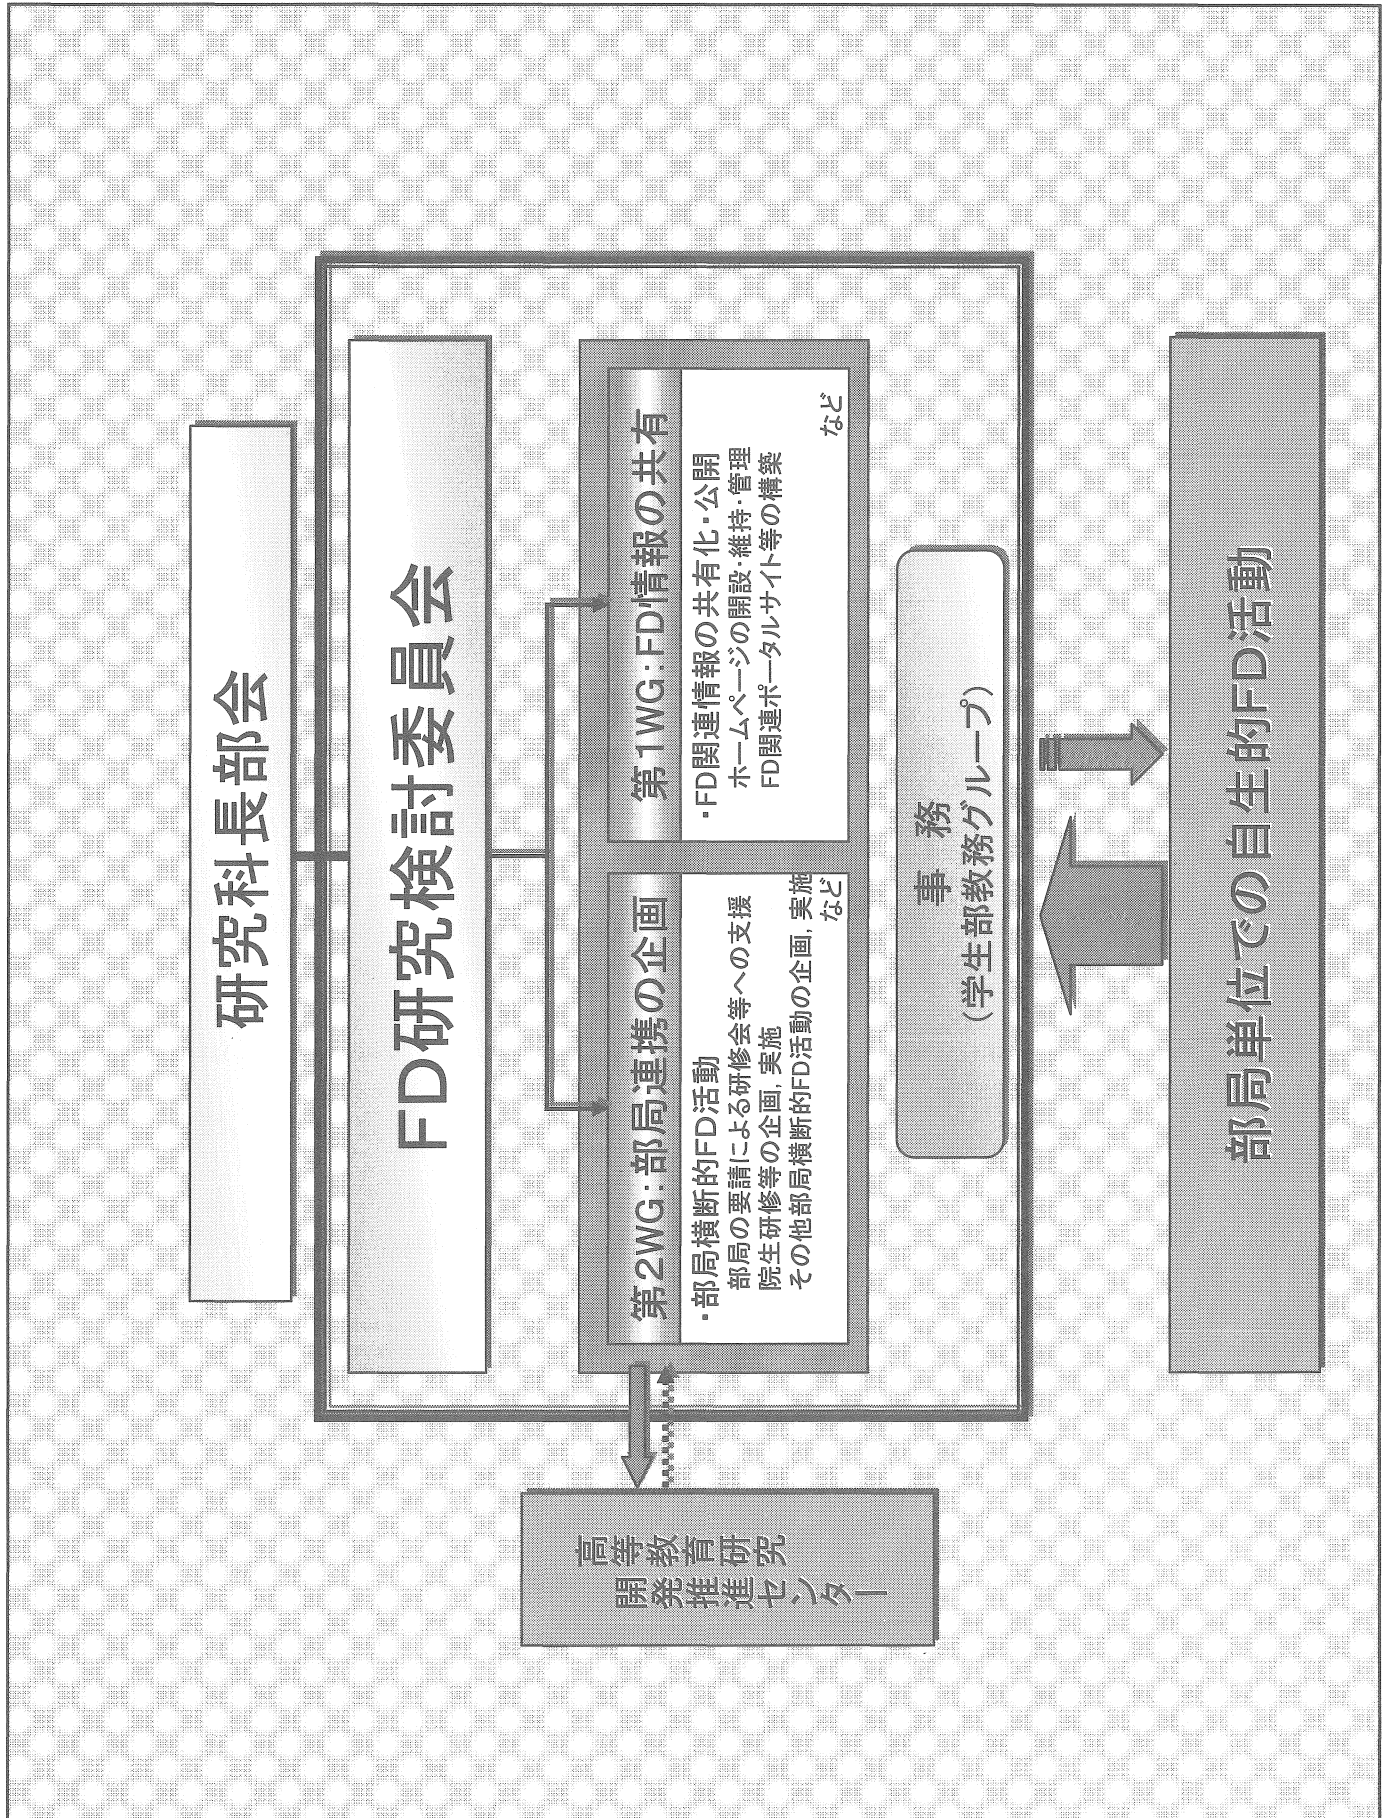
研究科長部会

FD研究検討委員会

第2WG：部局連携の企画

・部局横断的FD活動
部局の要請による研修会等への支援
院生研修等の企画，実施
その他部局横断的FD活動の企画，実施
など

第1WG：FD情報の共有

・FD関連情報の共有化・公開
ホームページの開設・維持・管理
FD関連ポータルサイト等の構築
など

事　務
（学生部教務グループ）

高等教育研究開発推進センター

部局単位での自生的FD活動